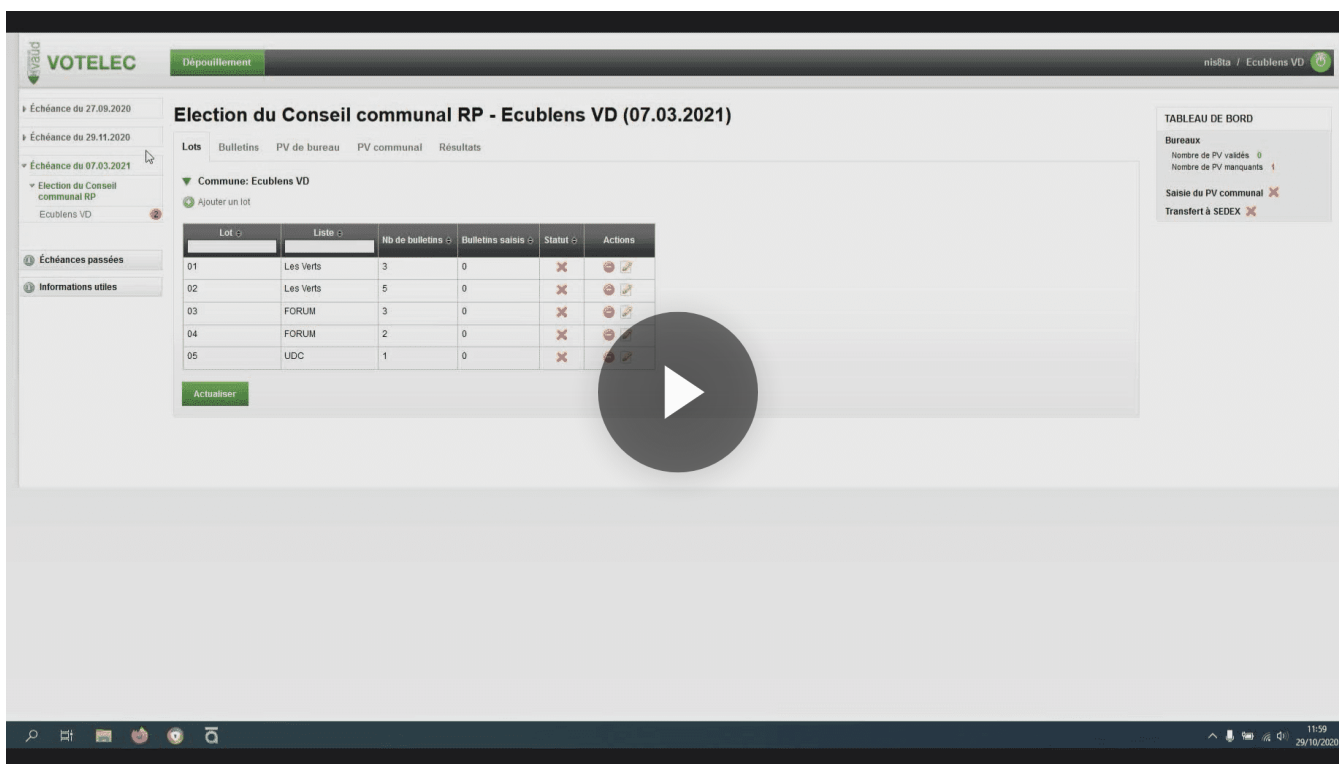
VOTELEC

Dépouillement

nis8ta / Ecublens VD

Échéance du 27.09.2020

Échéance du 29.11.2020

Échéance du 07.03.2021

Election du Conseil communal RP

Ecublens VD 2

Échéances passées

Informations utiles

Election du Conseil communal RP - Ecublens VD (07.03.2021)

Lots Bulletins PV de bureau PV communal Résultats

Commune: Ecublens VD

Ajouter un lot

| Lot | Liste | Nb de bulletins | Bulletins saisis | Statut | Actions |
|---|---|---|---|---|---|
| 01 | Les Verts | 3 | 0 | | |
| 02 | Les Verts | 5 | 0 | | |
| 03 | FORUM | 3 | 0 | | |
| 04 | FORUM | 2 | 0 | | |
| 05 | UDC | 1 | 0 | | |

Actualiser

TABLEAU DE BORD

Bureaux

Nombre de PV validés 0

Nombre de PV manquants 1

Saisie du PV communal

Transfert à SEDEX

11:59
29/10/2020